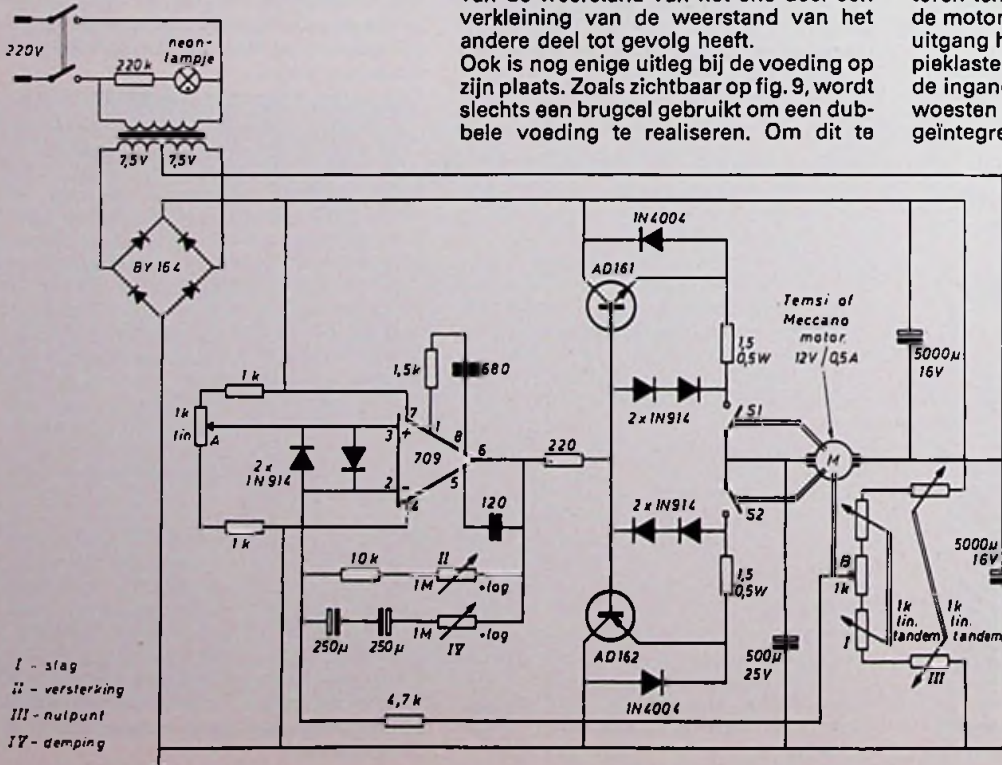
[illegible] van de weerstand van het ene deel een verkleining van de weerstand van het andere deel tot gevolg heeft.
Ook is nog enige uitleg bij de voeding op zijn plaats. Zoals zichtbaar op fig. 9, wordt slechts een brugcel gebruikt om een dubbele voeding te realiseren. Om dit te

toren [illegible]
de motor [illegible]
uitgang h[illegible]
pieklaste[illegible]
de ingan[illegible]
woesten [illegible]
geïntegre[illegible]

220V
neon-lampje
220k
7,5V
7,5V
BY 164
1N4004
AD161
1,5 0,5W
Temsi of Meccano motor 12V / 0,5A
5000µ 16V
1,5k
680
1k
1k lin
A
7
1
8
3
+
2x 1N914
709
6
220
2 x 1N914
S1
M
2
−
5
4
120
2 x 1N914
S2
1k
10k
II
1M
+log
1,5 0,5W
B
1k
5000µ 16V
250µ
250µ
1M
IV
+log
1k lin. tandem
1k lin. tandem
AD162
500µ 25V
I
III
4,7k
1N4004
I - slag
II - versterking
III - nulpunt
IV - demping